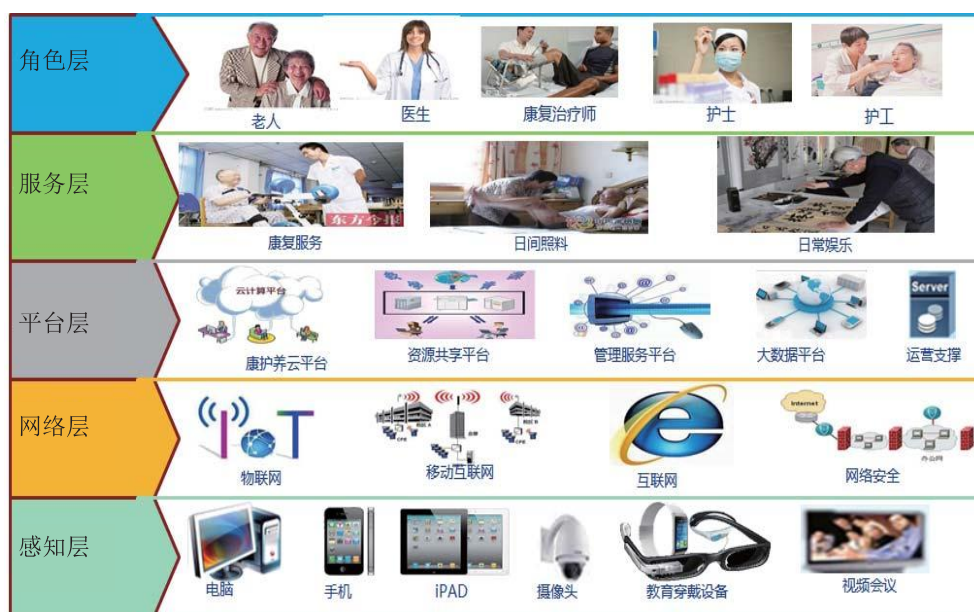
角色层

老人

医生

康复治疗师

护士

护工

服务层

东方今报

康复服务

日间照料

日常娱乐

平台层

云计算平台

康护养云平台

资源共享平台

管理服务平台

大数据平台

Server

运营支撑

网络层

IoT

物联网

移动互联网

互联网

Internet

网络安全

感知层

电脑

手机

iPAD

摄像头

教育穿戴设备

视频会议